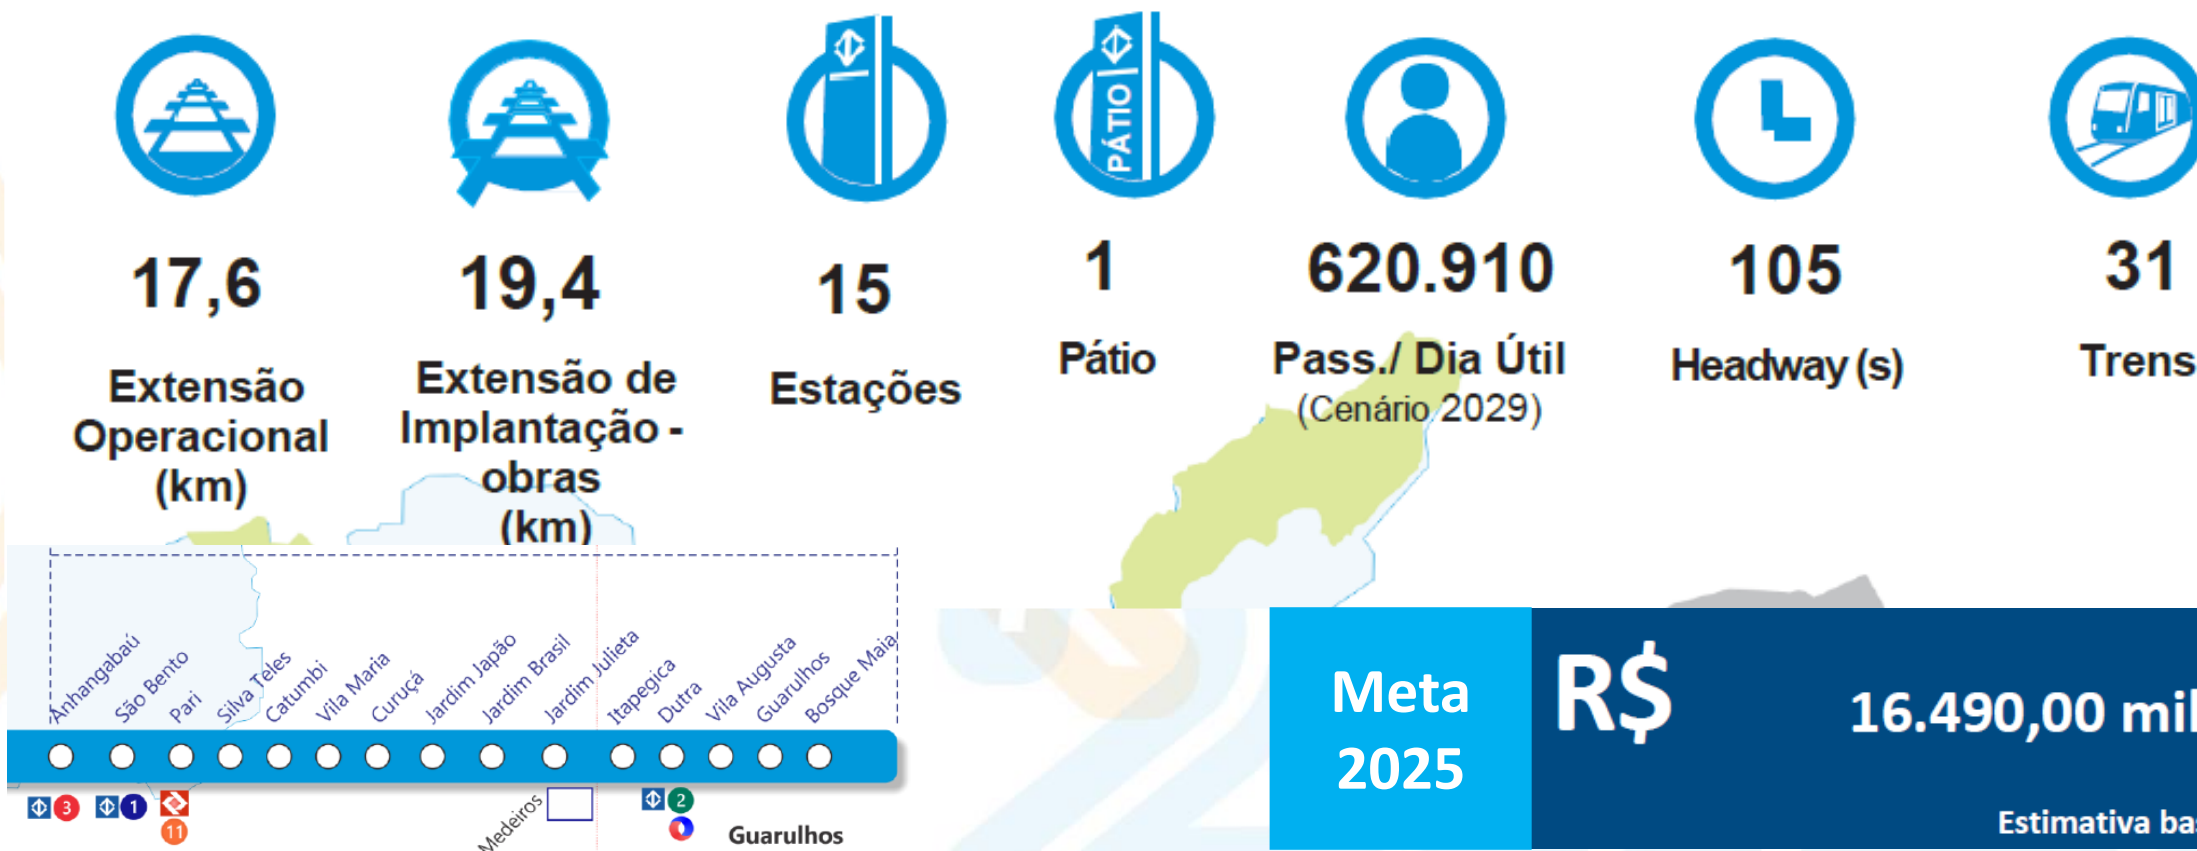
17,6
Extensão Operacional (km)

19,4
Extensão de Implantação - obras (km)

15
Estações

PÁTIO
1
Pátio

620.910
Pass./ Dia Útil
(Cenário 2029)

105
Headway (s)

31
Trens

Anhangabaú
São Bento
Pari
Silva Teles
Catumbi
Vila Maria
Curuçá
Jardim Japão
Jardim Brasil
Jardim Julieta
Itapegica
Dutra
Vila Augusta
Guarulhos
Bosque Maia

3
1
11
Medeiros
2
Guarulhos

Meta 2025
R$
16.490,00 mil
Estimativa ba